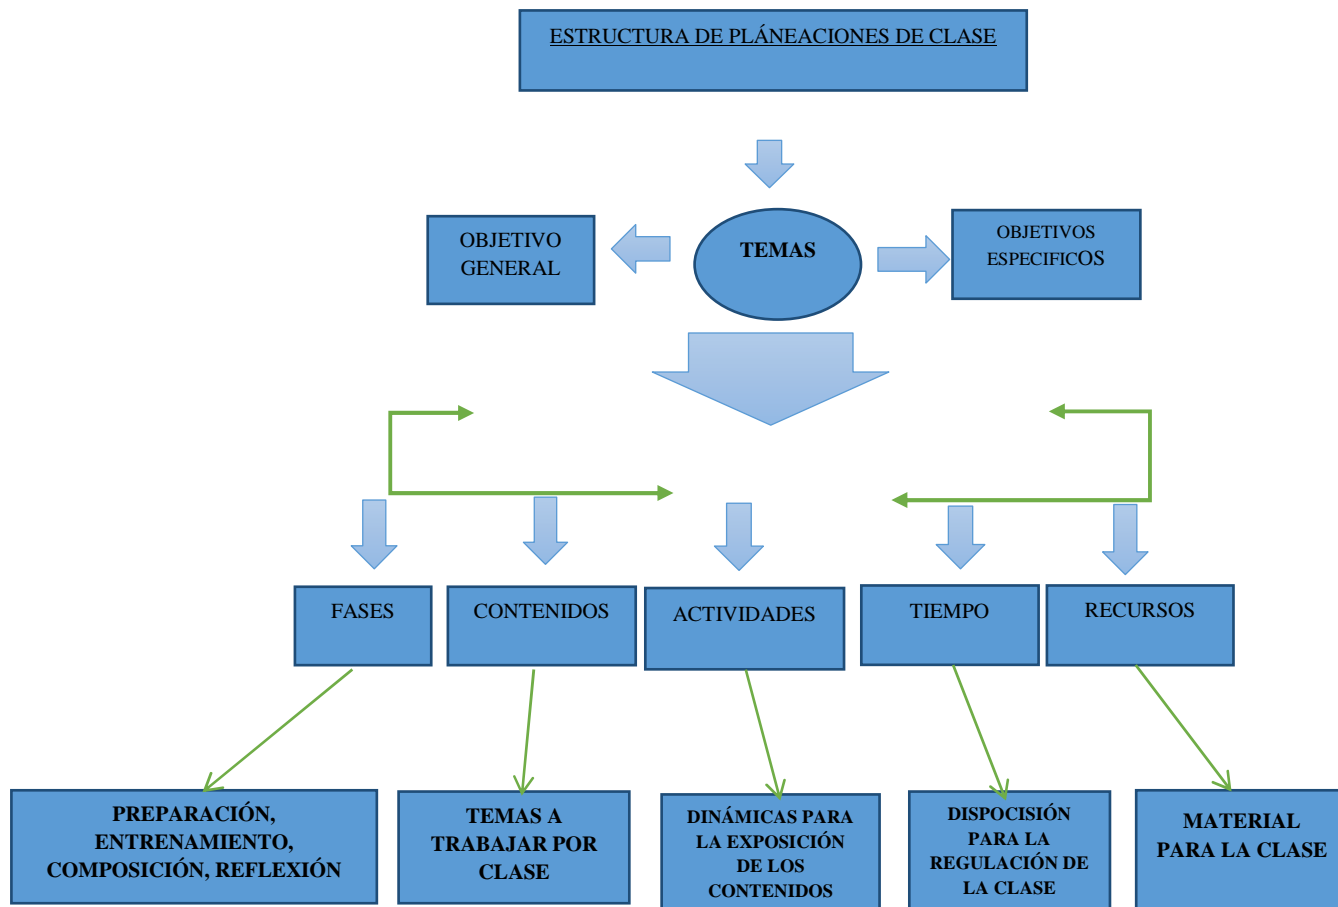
ESTRUCTURA DE PLÁNEACIONES DE CLASE

OBJETIVO GENERAL

TEMAS

OBJETIVOS ESPECIFICOS

FASES

CONTENIDOS

ACTIVIDADES

TIEMPO

RECURSOS

PREPARACIÓN, ENTRENAMIENTO, COMPOSICIÓN, REFLEXIÓN

TEMAS A TRABAJAR POR CLASE

DINÁMICAS PARA LA EXPOSICIÓN DE LOS CONTENIDOS

DISPOCISIÓN PARA LA REGULACIÓN DE LA CLASE

MATERIAL PARA LA CLASE